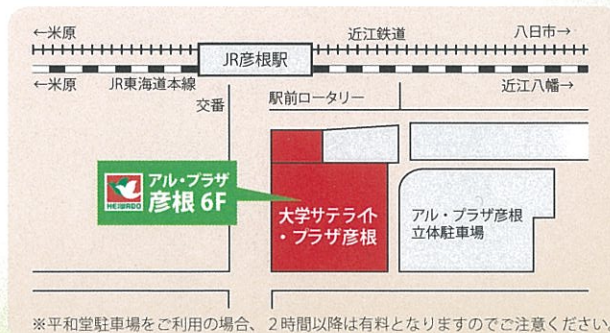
←米原

近江鉄道

八日市→

JR彦根駅

←米原

JR東海道本線

近江八幡→

交番

駅前ロータリー

HEIWADO

アル・プラザ
彦根 6F

大学サテライト
・プラザ彦根

アル・プラザ彦根
立体駐車場

※平和堂駐車場をご利用の場合、２時間以降は有料となりますのでご注意ください